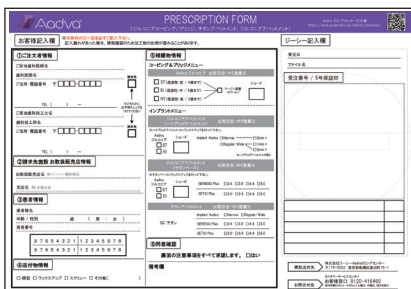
Aadva

PRESCRIPTION FORM
(ジルコニアクーピング・ブリッジ、チタンアバットメント、ジルコニアアバットメント)

お客様記入欄

ジーシー記入欄

①ご注文者情報

②請求先施設 お取扱医院様情報

③患者情報

8 7 6 5 4 3 2 1 1 2 3 4 5 6 7 8
8 7 6 5 4 3 2 1 1 2 3 4 5 6 7 8

④送付物情報

⑤補綴物情報

インプラントメーカー

⑥同意確認

備考欄

受注日

ファイル名

発注番号 / 5年保証計

お問合せ先

0120-416480